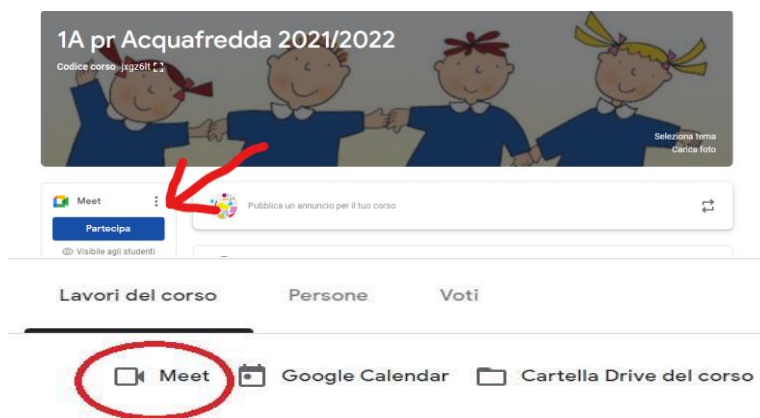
1A pr Acquafredda 2021/2022

Codice corso jxgz6lt

Seleziona tema
Carica foto

Meet

Partecipa

Visibile agli studenti

Pubblica un annuncio per il tuo corso

Lavori del corso

Persone

Voti

Meet

Google Calendar

Cartella Drive del corso